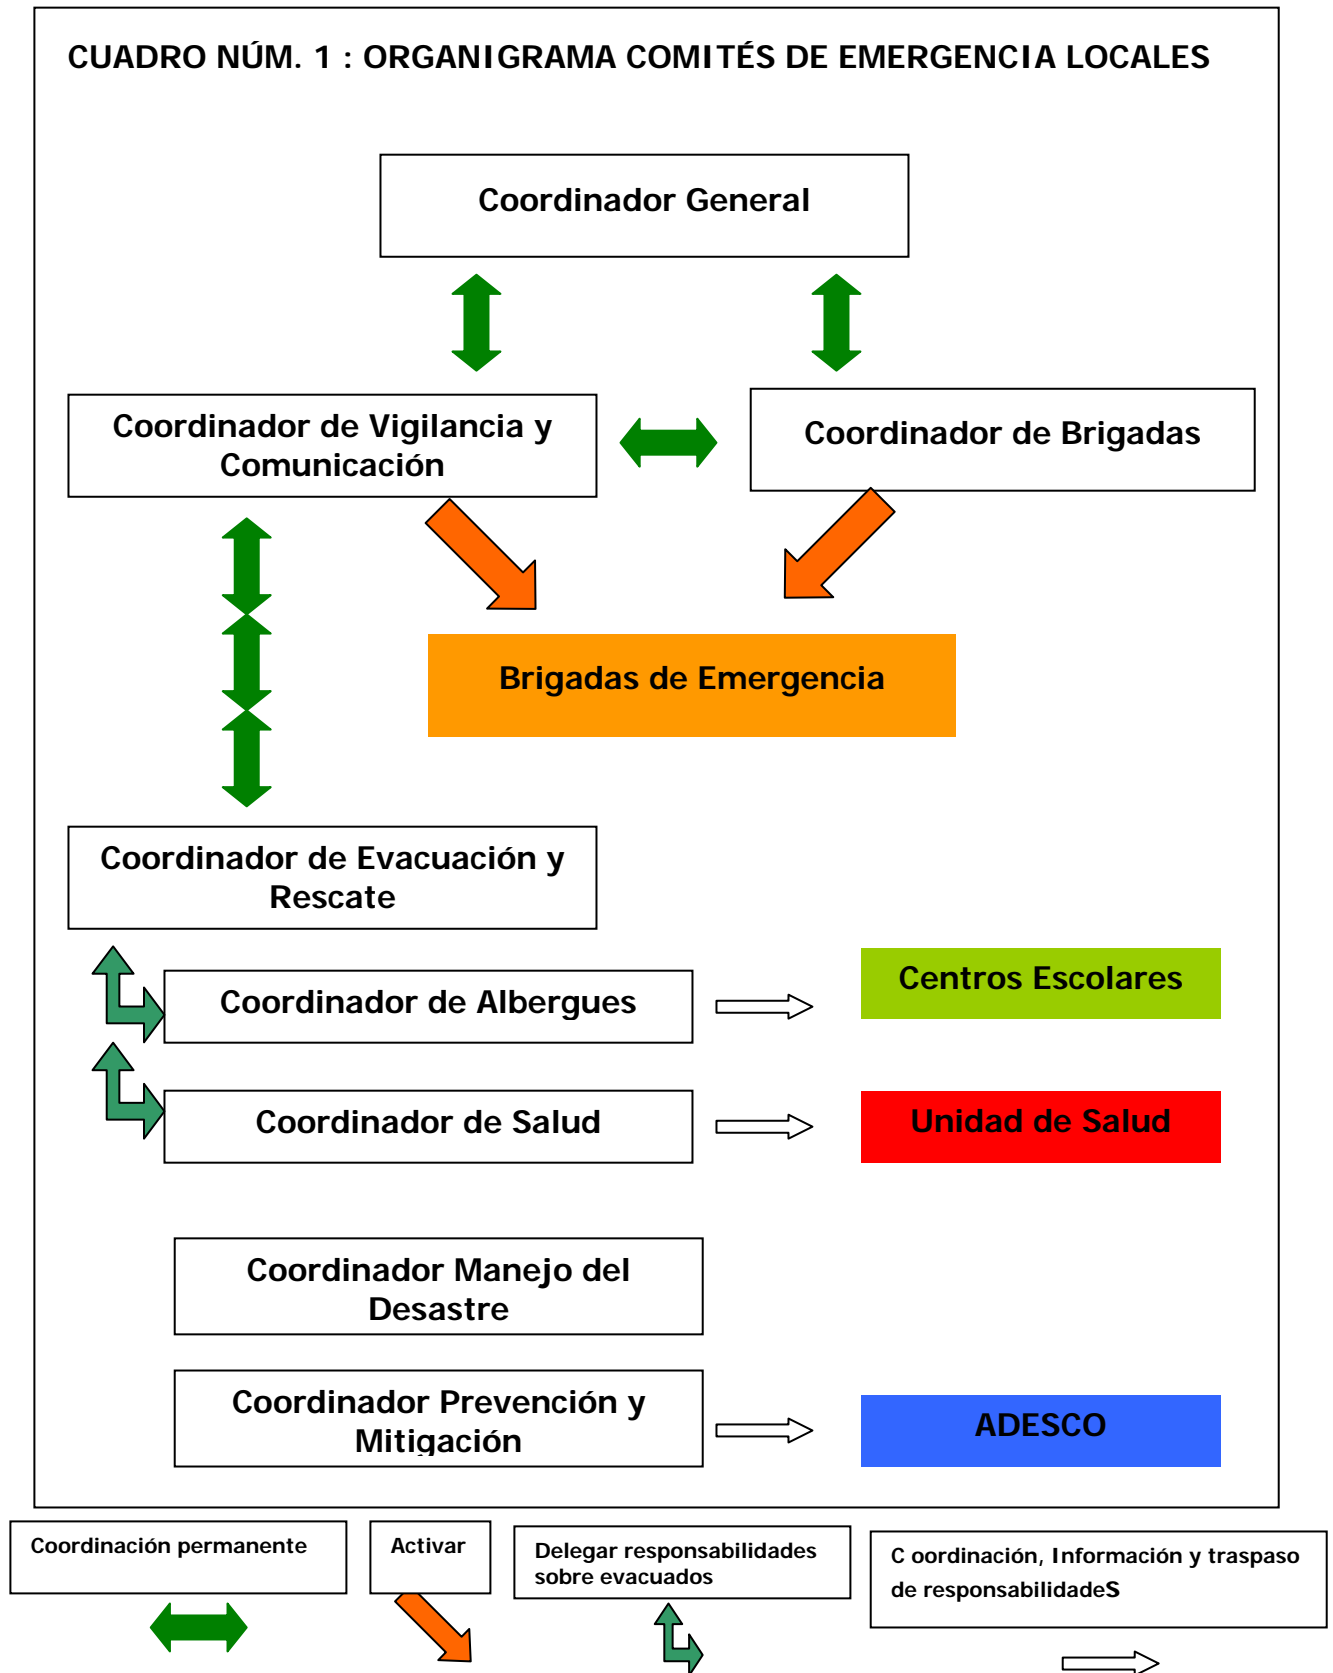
CUADRO NÚM. 1 : ORGANIGRAMA COMITÉS DE EMERGENCIA LOCALES

Coordinador General

Coordinador de Vigilancia y Comunicación

Coordinador de Brigadas

Brigadas de Emergencia

Coordinador de Evacuación y Rescate

Coordinador de Albergues

Centros Escolares

Coordinador de Salud

Unidad de Salud

Coordinador Manejo del Desastre

Coordinador Prevención y Mitigación

ADESCO

Coordinación permanente

Activar

Delegar responsabilidades sobre evacuados

C oordinación, Información y traspaso de responsabilidadeS